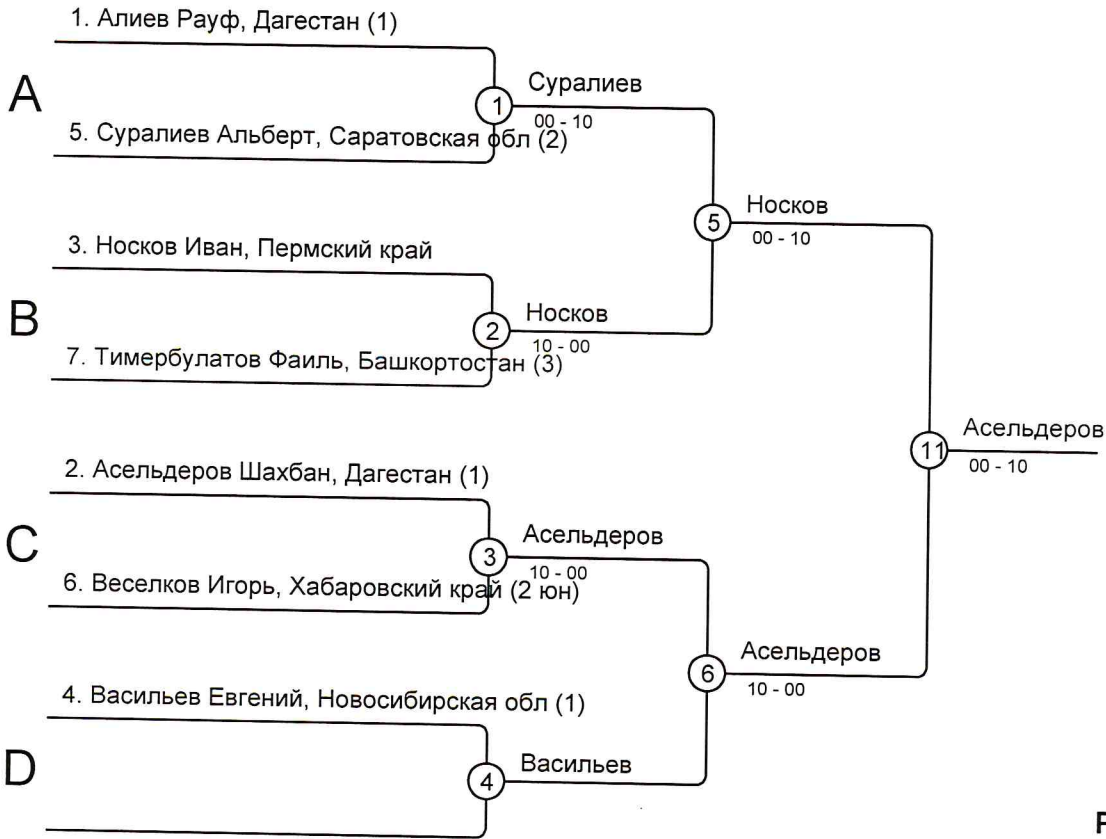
1. Алиев Рауф, Дагестан (1)

A

1

Суралиев

00 - 10

5. Суралиев Альберт, Саратовская обл (2)

5

Носков

00 - 10

3. Носков Иван, Пермский край

B

2

Носков

10 - 00

7. Тимербулатов Фаиль, Башкортостан (3)

11

Асельдеров

00 - 10

2. Асельдеров Шахбан, Дагестан (1)

C

3

Асельдеров

10 - 00

6. Веселков Игорь, Хабаровский край (2 юн)

6

Асельдеров

10 - 00

4. Васильев Евгений, Новосибирская обл (1)

D

4

Васильев

F